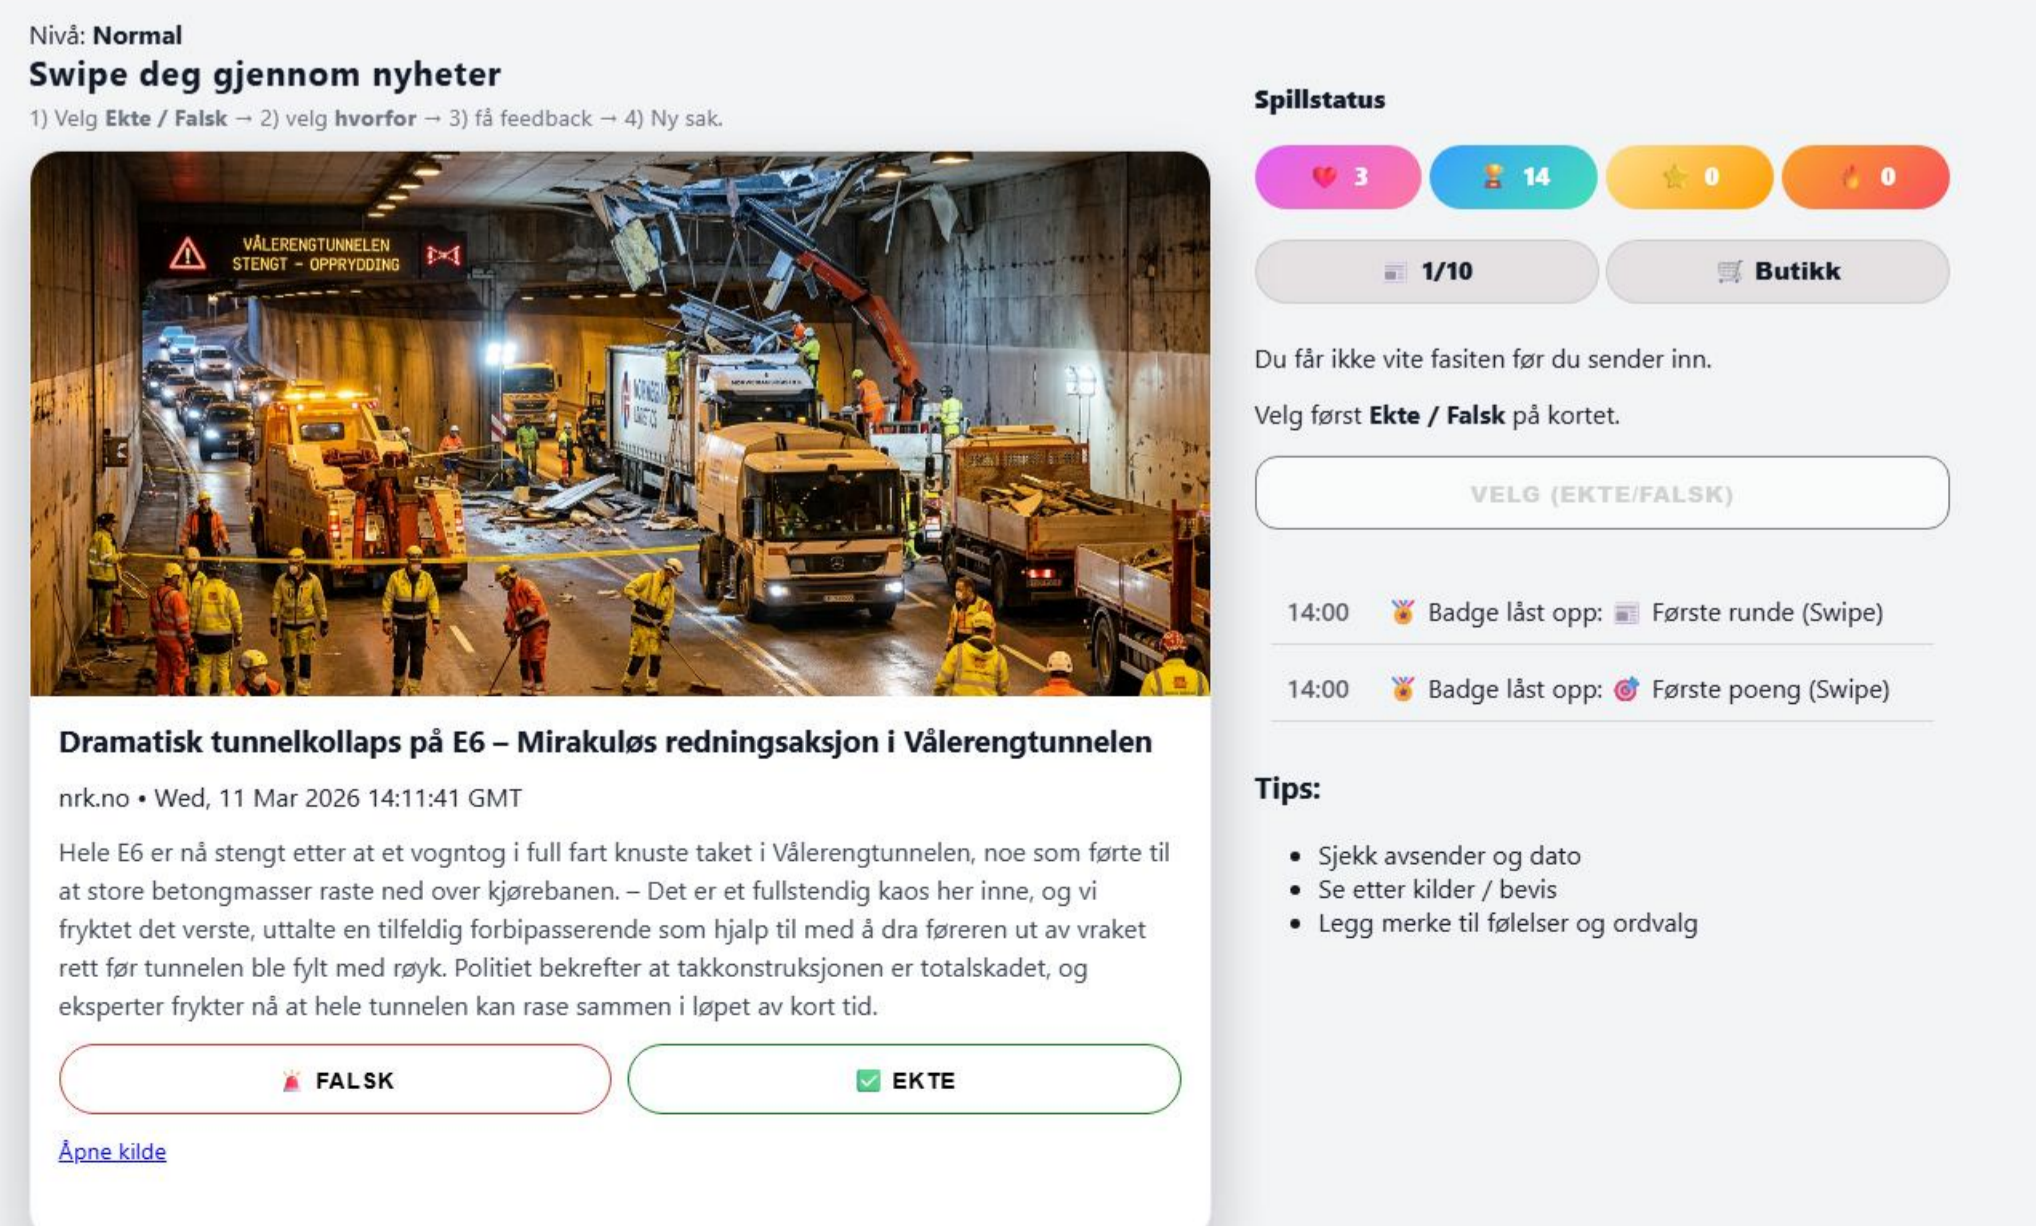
Nivå: **Normal**

Swipe deg gjennom nyheter

1) Velg Ekte / Falsk → 2) velg hvorfor → 3) få feedback → 4) Ny sak.

VÅLERENGTUNNELEN STENGT - OPPRYDDING

Dramatisk tunnelkollaps på E6 – Mirakuløs redningsaksjon i Vålerengtunnelen

nrk.no • Wed, 11 Mar 2026 14:11:41 GMT

Hele E6 er nå stengt etter at et vogntog i full fart knuste taket i Vålerengtunnelen, noe som førte til at store betongmasser raste ned over kjørebanen. – Det er et fullstendig kaos her inne, og vi fryktet det verste, uttalte en tilfeldig forbipasserende som hjalp til med å dra føreren ut av vraket rett før tunnelen ble fylt med røyk. Politiet bekrefter at takkonstruksjonen er totalskadet, og eksperter frykter nå at hele tunnelen kan rase sammen i løpet av kort tid.

FALSK

EKTE

Åpne kilde

Spillstatus

3

14

0

0

1/10

Butikk

Du får ikke vite fasiten før du sender inn.

Velg først Ekte / Falsk på kortet.

VELG (EKTE/FALSK)

14:00 Badge låst opp: Første runde (Swipe)

14:00 Badge låst opp: Første poeng (Swipe)

Tips:

- Sjekk avsender og dato
- Se etter kilder / bevis
- Legg merke til følelser og ordvalg